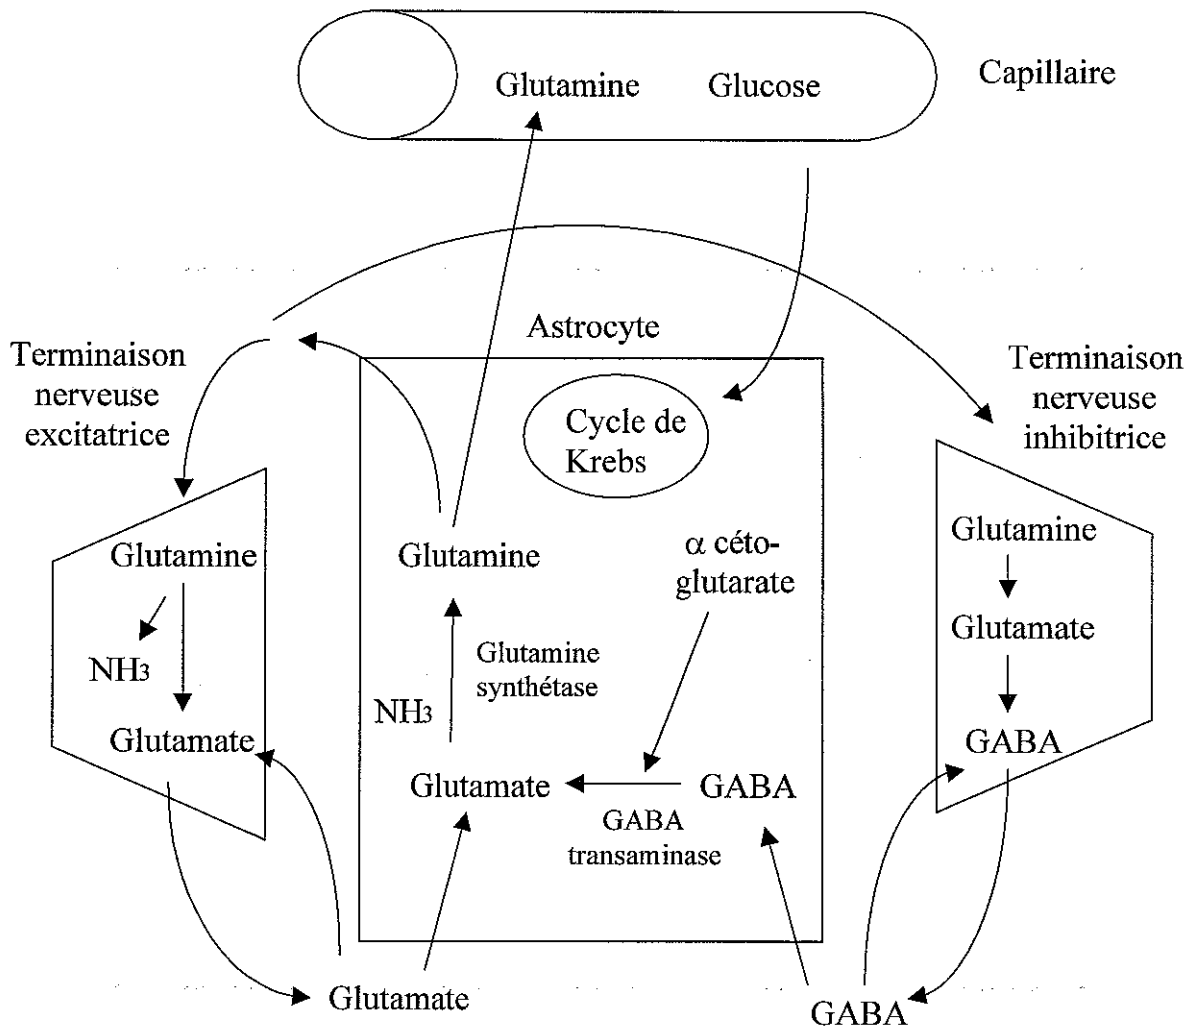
Glutamine Glucose

Capillaire

Astrocyte

Terminaison nerveuse excitatrice

Terminaison nerveuse inhibitrice

Cycle de Krebs

Glutamine

$NH_3$

Glutamate

Glutamine

$\alpha$ céto-glutarate

Glutamine synthétase

$NH_3$

Glutamate

GABA

GABA transaminase

Glutamine

Glutamate

GABA

Glutamate

GABA